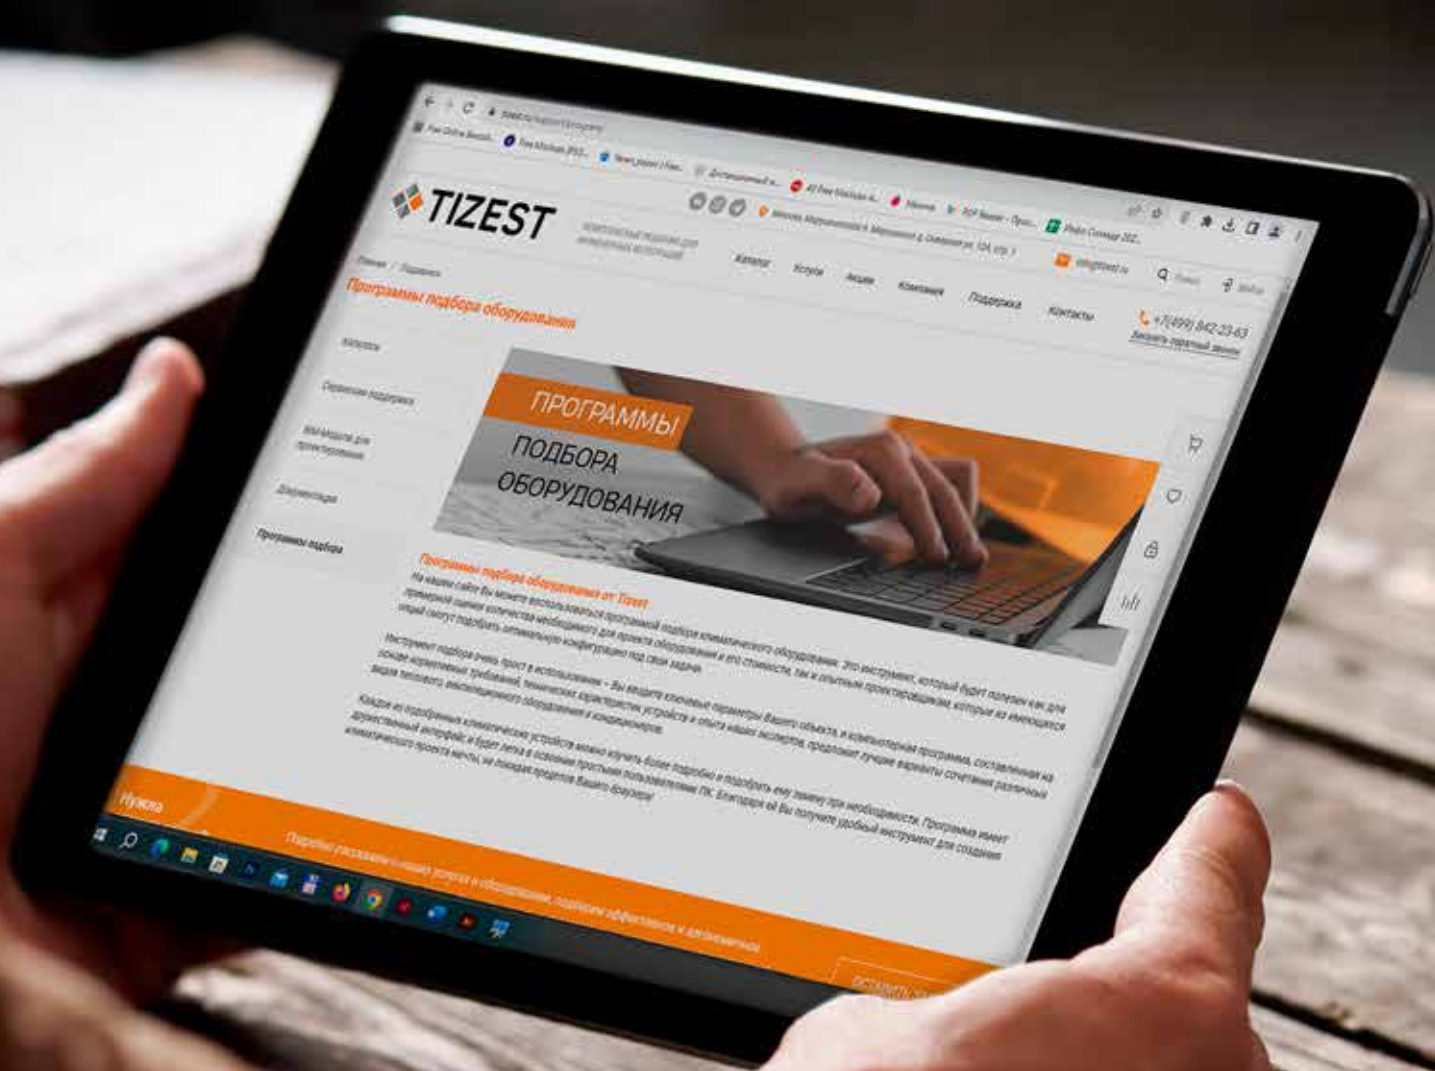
TIZEST

Каталог Услуги Акции Компания Поддержка Контакты

+7(499) 842-23-63
Заказать обратный звонок

Главная / Поддержка

Программы подбора оборудования

Каталоги

Сервисная поддержка

Материалы для проектирования

Документация

Программы подбора

ПРОГРАММЫ
ПОДБОРА
ОБОРУДОВАНИЯ

Программы подбора оборудования от Tizest

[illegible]

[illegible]

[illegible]

Нужна

Подробно расскажем о наших услугах и оборудовании, подберем эффективное и долговечное

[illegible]